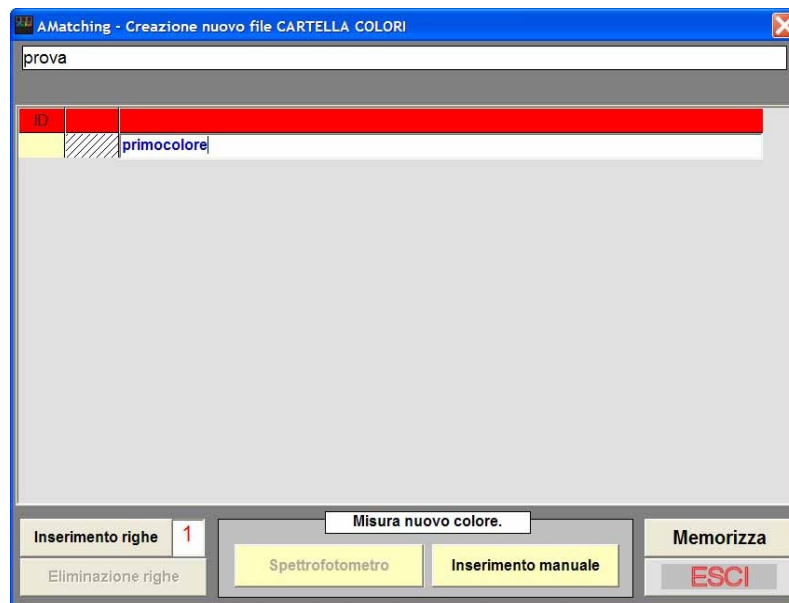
AMatching - Creazione nuovo file CARTELLA COLORI

prova

| ID | | |
|---|---|---|
| | | primocolore |

Inserimento righe 1

Eliminazione righe

Misura nuovo colore.

Spettrofotometro

Inserimento manuale

Memorizza

ESCI